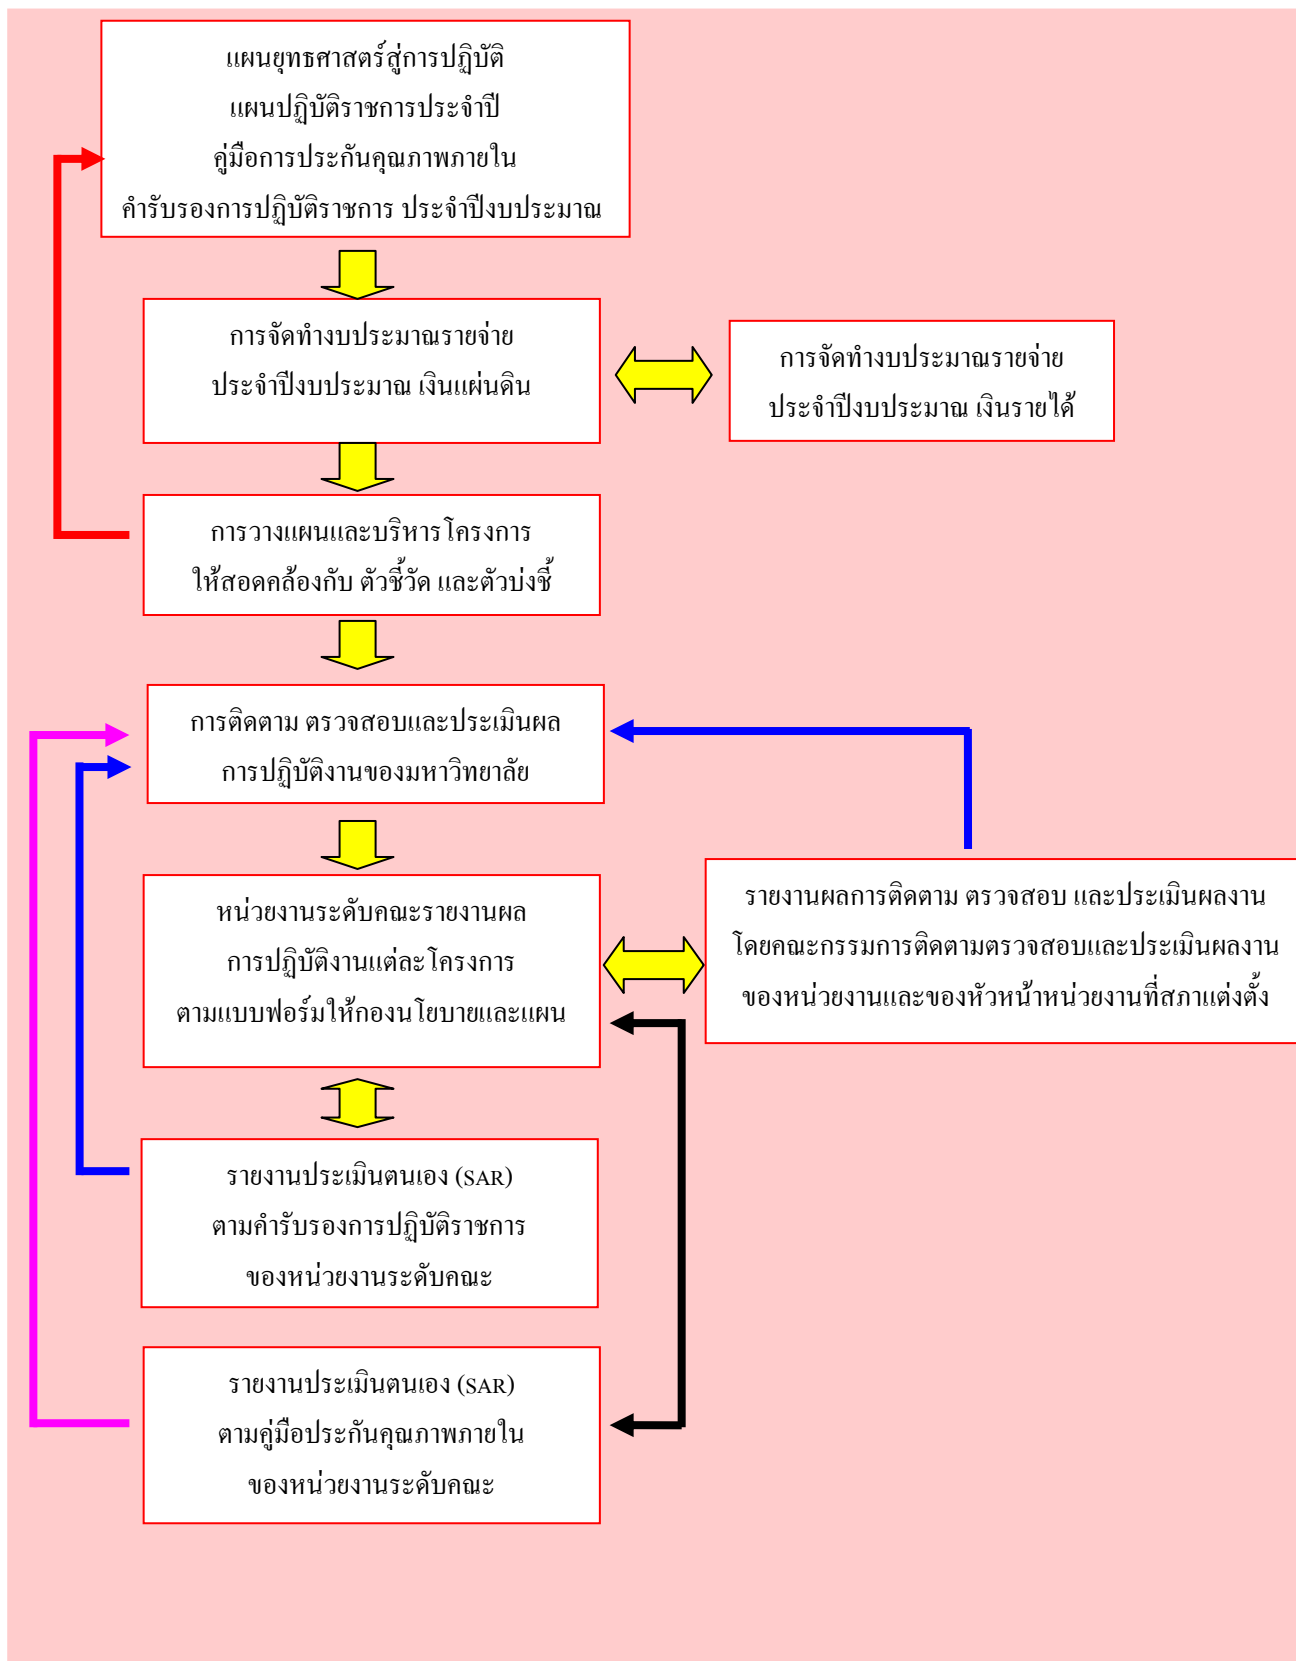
แผนยุทธศาสตร์สู่การปฏิบัติ
แผนปฏิบัติราชการประจำปี
คู่มือการประกันคุณภาพภายใน
คำรับรองการปฏิบัติราชการ ประจำปีงบประมาณ

การจัดทำงบประมาณรายจ่าย
ประจำปีงบประมาณ เงินแผ่นดิน

การจัดทำงบประมาณรายจ่าย
ประจำปีงบประมาณ เงินรายได้

การวางแผนและบริหารโครงการ
ให้สอดคล้องกับ ตัวชี้วัด และตัวบ่งชี้

การติดตาม ตรวจสอบและประเมินผล
การปฏิบัติงานของมหาวิทยาลัย

หน่วยงานระดับคณะรายงานผล
การปฏิบัติงานแต่ละโครงการ
ตามแบบฟอร์มให้กองนโยบายและแผน

รายงานผลการติดตาม ตรวจสอบ และประเมินผลงาน
โดยคณะกรรมการติดตามตรวจสอบและประเมินผลงาน
ของหน่วยงานและของหัวหน้าหน่วยงานที่สภาแต่งตั้ง

รายงานประเมินตนเอง (SAR)
ตามคำรับรองการปฏิบัติราชการ
ของหน่วยงานระดับคณะ

รายงานประเมินตนเอง (SAR)
ตามคู่มือประกันคุณภาพภายใน
ของหน่วยงานระดับคณะ